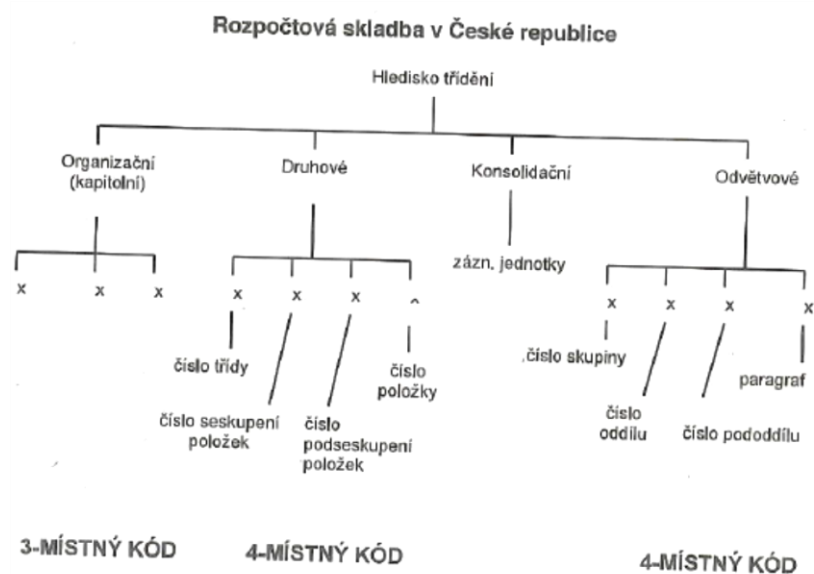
Rozpočtová skladba v České republice

Hledisko třídění

Organizační (kapitolní)

Druhové

Konsolidační

Odvětvové

x x x

x x x ^

zázn. jednotky

x x x x

číslo třídy

číslo seskupení položek

číslo podseskupení položek

číslo položky

.číslo skupiny

číslo oddílu

číslo pododdílu

paragraf

3-MÍSTNÝ KÓD

4-MÍSTNÝ KÓD

4-MÍSTNÝ KÓD